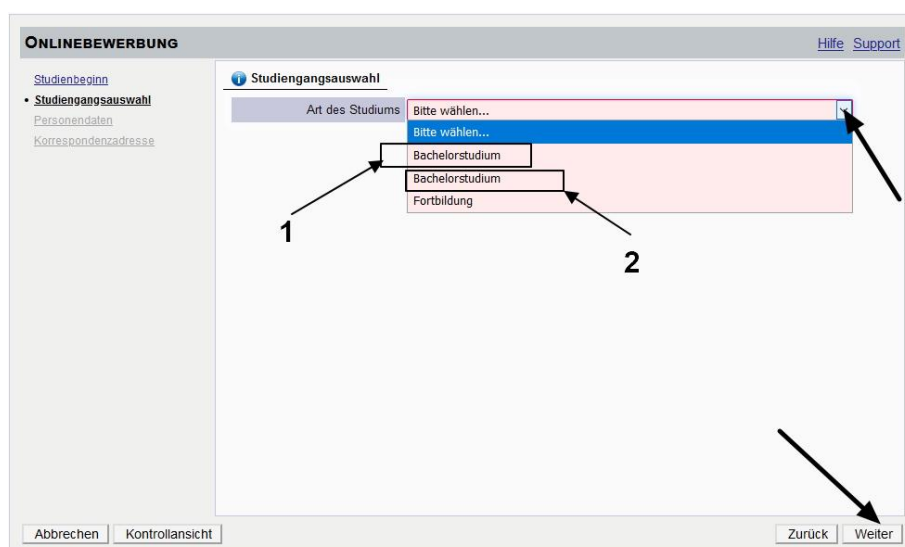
ONLINEBEWERBUNG

Hilfe Support

Studienbeginn
• Studiengangsauswahl
Personendaten
Korrespondenzadresse

Studiengangsauswahl

Art des Studiums | Bitte wählen...

Bitte wählen...
Bachelorstudium
Bachelorstudium
Fortbildung

1

2

Abbrechen Kontrollansicht

Zurück Weiter